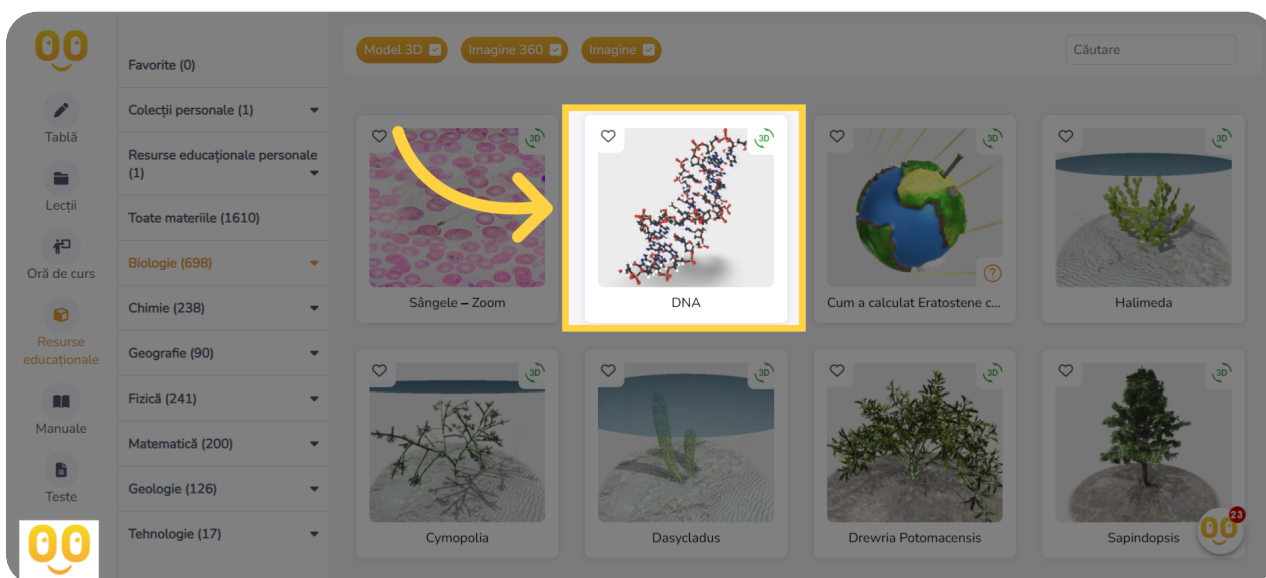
Tablă

Lecții

Oră de curs

Resurse educaționale

Manuale

Teste

Favorite (0)

Colecții personale (1)

Resurse educaționale personale (1)

Toate materiile (1610)

Biologie (698)

Chimie (238)

Geografie (90)

Fizică (241)

Matematică (200)

Geologie (126)

Tehnologie (17)

Model 3D

Imagine 360

Imagine

Căutare

3D

Sângele – Zoom

3D

DNA

3D

Cum a calculat Eratostene c...

3D

Halimeda

3D

Cymopolia

3D

Dasycladus

3D

Drewria Potomacensis

3D

Sapindopsis

23